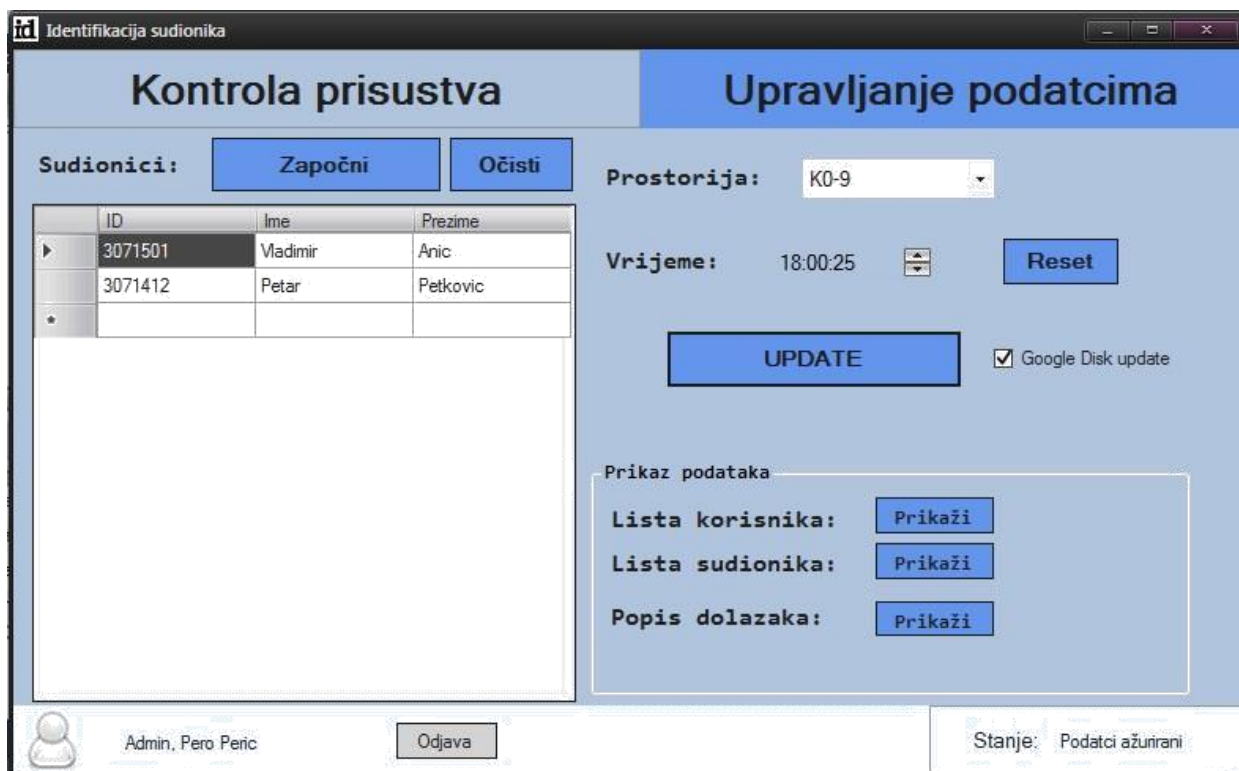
Identifikacija sudionika

Kontrola prisustva

Upravljanje podatcima

Sudionici:

Započni

Očisti

| ID | Ime | Prezime |
|---|---|---|
| 3071501 | Vladimir | Anic |
| 3071412 | Petar | Petkovic |
| | | |

Prostorija: K0-9

Vrijeme: 18:00:25

Reset

UPDATE

Google Disk update

Prikaz podataka

Lista korisnika: Prikaži

Lista sudionika: Prikaži

Popis dolazaka: Prikaži

Admin, Pero Peric

Odjava

Stanje: Podatci ažurirani